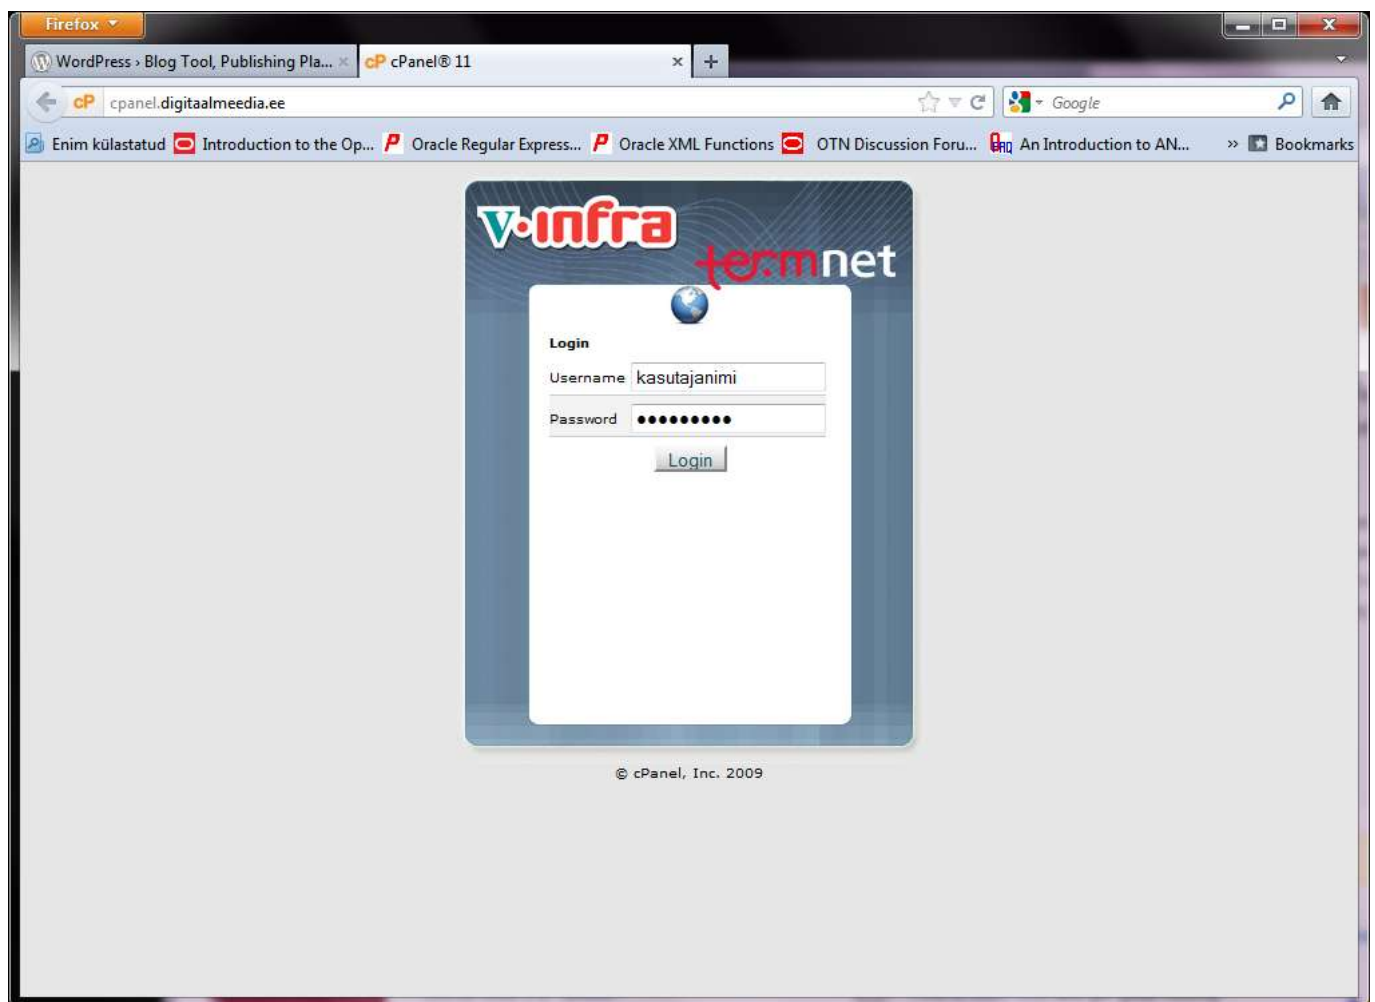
Firefox

WordPress › Blog Tool, Publishing Pla... ×

cP cPanel® 11 ×

+

cP cpanel.digitaalmeedia.ee

Google

Enim külastatud

Introduction to the Op...

Oracle Regular Express...

Oracle XML Functions

OTN Discussion Foru...

An Introduction to AN...

» Bookmarks

V·infra termnet

Login

Username kasutajanimi

Password ●●●●●●●●●

Login

© cPanel, Inc. 2009